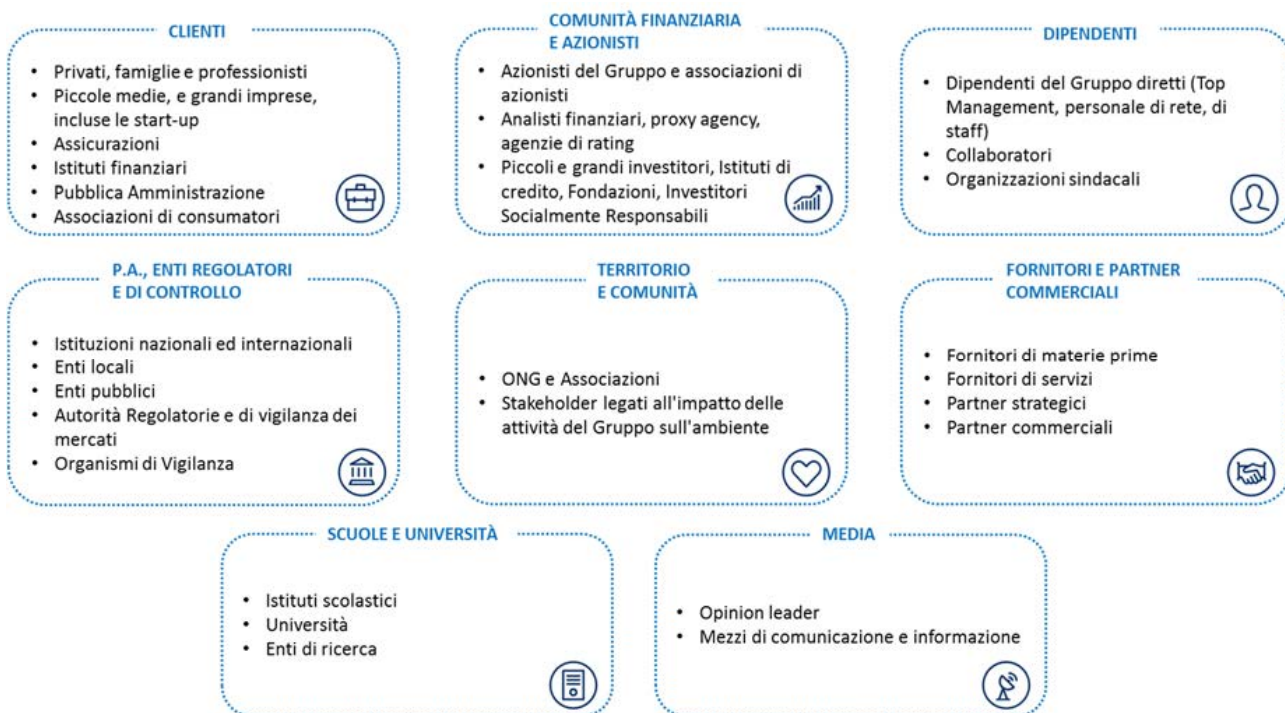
CLIENTI

- Privati, famiglie e professionisti
- Piccole medie, e grandi imprese, incluse le start-up
- Assicurazioni
- Istituti finanziari
- Pubblica Amministrazione
- Associazioni di consumatori

COMUNITÀ FINANZIARIA E AZIONISTI

- Azionisti del Gruppo e associazioni di azionisti
- Analisti finanziari, proxy agency, agenzie di rating
- Piccoli e grandi investitori, Istituti di credito, Fondazioni, Investitori Socialmente Responsabili

DIPENDENTI

- Dipendenti del Gruppo diretti (Top Management, personale di rete, di staff)
- Collaboratori
- Organizzazioni sindacali

P.A., ENTI REGOLATORI E DI CONTROLLO

- Istituzioni nazionali ed internazionali
- Enti locali
- Enti pubblici
- Autorità Regolatorie e di vigilanza dei mercati
- Organismi di Vigilanza

TERRITORIO E COMUNITÀ

- ONG e Associazioni
- Stakeholder legati all'impatto delle attività del Gruppo sull'ambiente

FORNITORI E PARTNER COMMERCIALI

- Fornitori di materie prime
- Fornitori di servizi
- Partner strategici
- Partner commerciali

SCUOLE E UNIVERSITÀ

- Istituti scolastici
- Università
- Enti di ricerca

MEDIA

- Opinion leader
- Mezzi di comunicazione e informazione